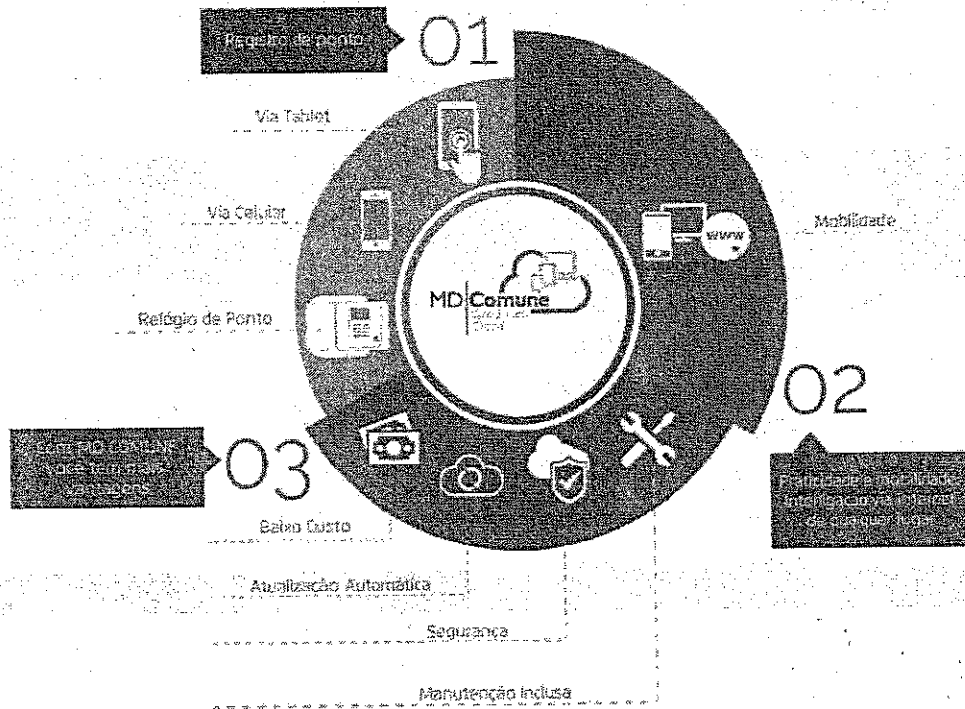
Registro de ponto 01

Via Tablet

Via Celular

Relógio de Ponto

MD Comune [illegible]

Mobilidade

02

Praticidade e mobilidade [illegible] de qualquer lugar

Com MD Comune você tem mais vantagens 03

Baixo Custo

Atualização Automática

Segurança

Manutenção Inclusa